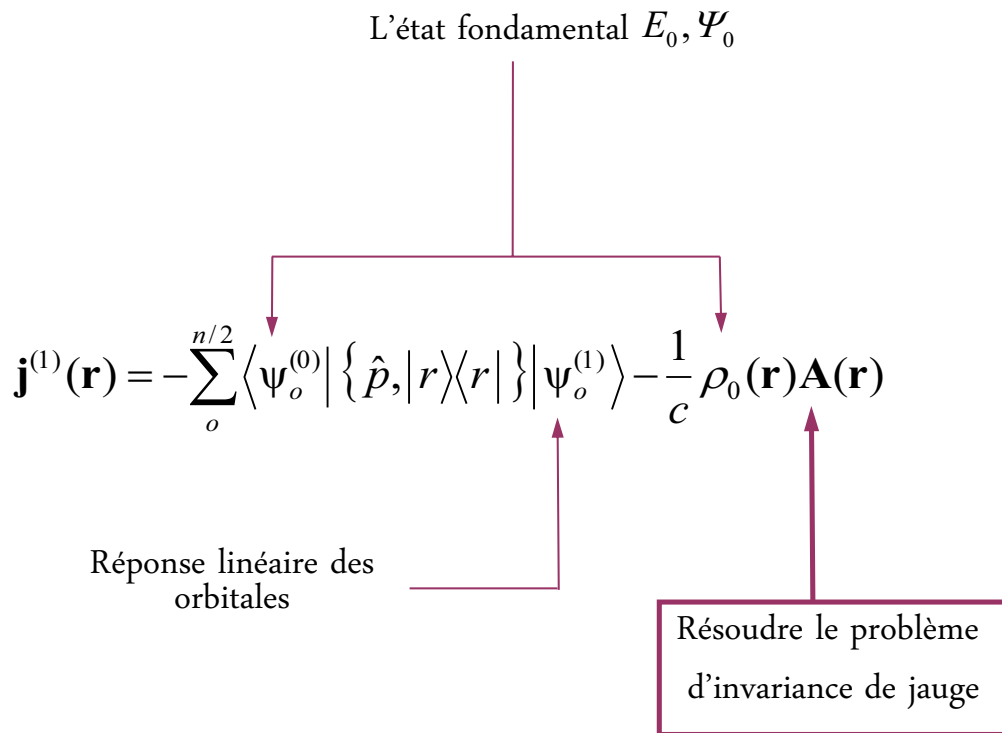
L’état fondamental $E_0, \Psi_0$

$\mathbf{j}^{(1)}(\mathbf{r}) = -\sum_{o}^{n/2} \left\langle \psi_o^{(0)} \right| \left\{ \hat{p}, |r\rangle\langle r| \right\} \left| \psi_o^{(1)} \right\rangle - \frac{1}{c} \rho_0(\mathbf{r}) \mathbf{A}(\mathbf{r})$

Réponse linéaire des orbitales

Résoudre le problème d’invariance de jauge